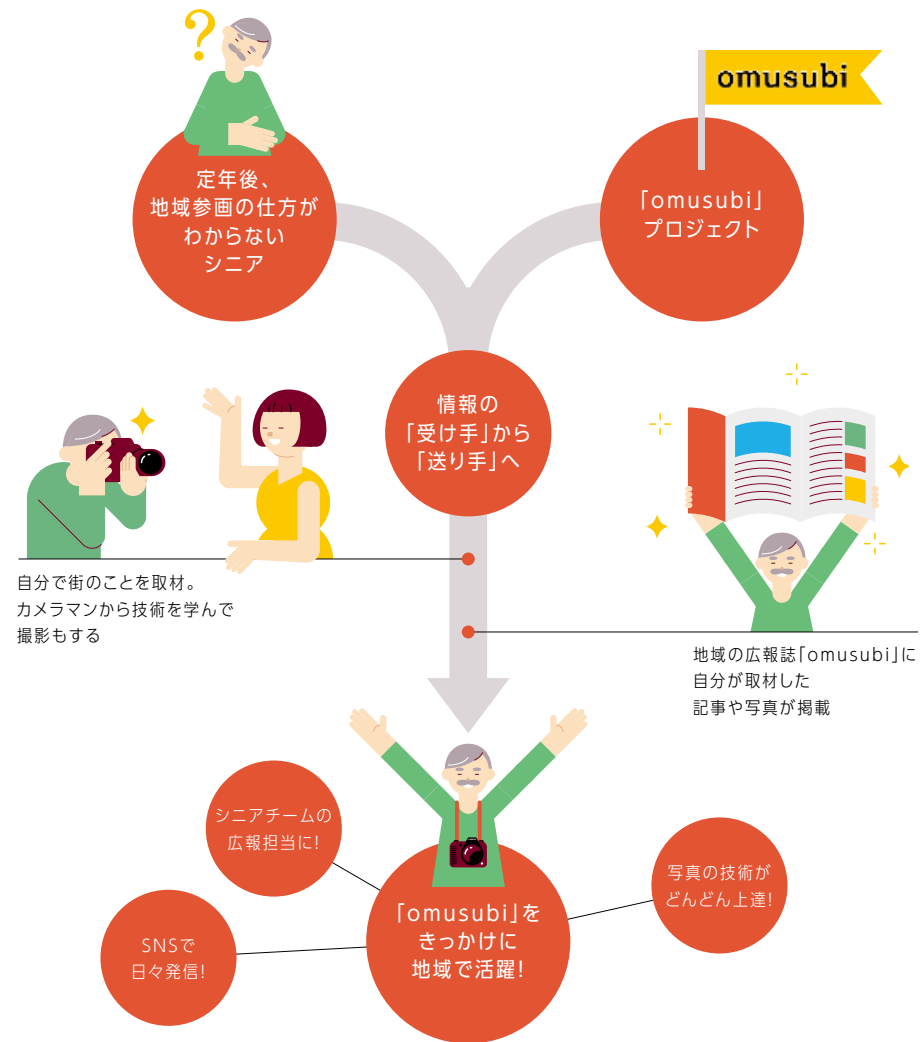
omusubi

定年後、
地域参画の仕方が
わからない
シニア

「omusubi」
プロジェクト

情報の
「受け手」から
「送り手」へ

自分で街のことを取材。
カメラマンから技術を学んで
撮影もする

地域の広報誌「omusubi」に
自分が取材した
記事や写真が掲載

シニアチームの
広報担当に!

写真の技術が
どんどん上達!

SNSで
日々発信!

「omusubi」を
きっかけに
地域で活躍!